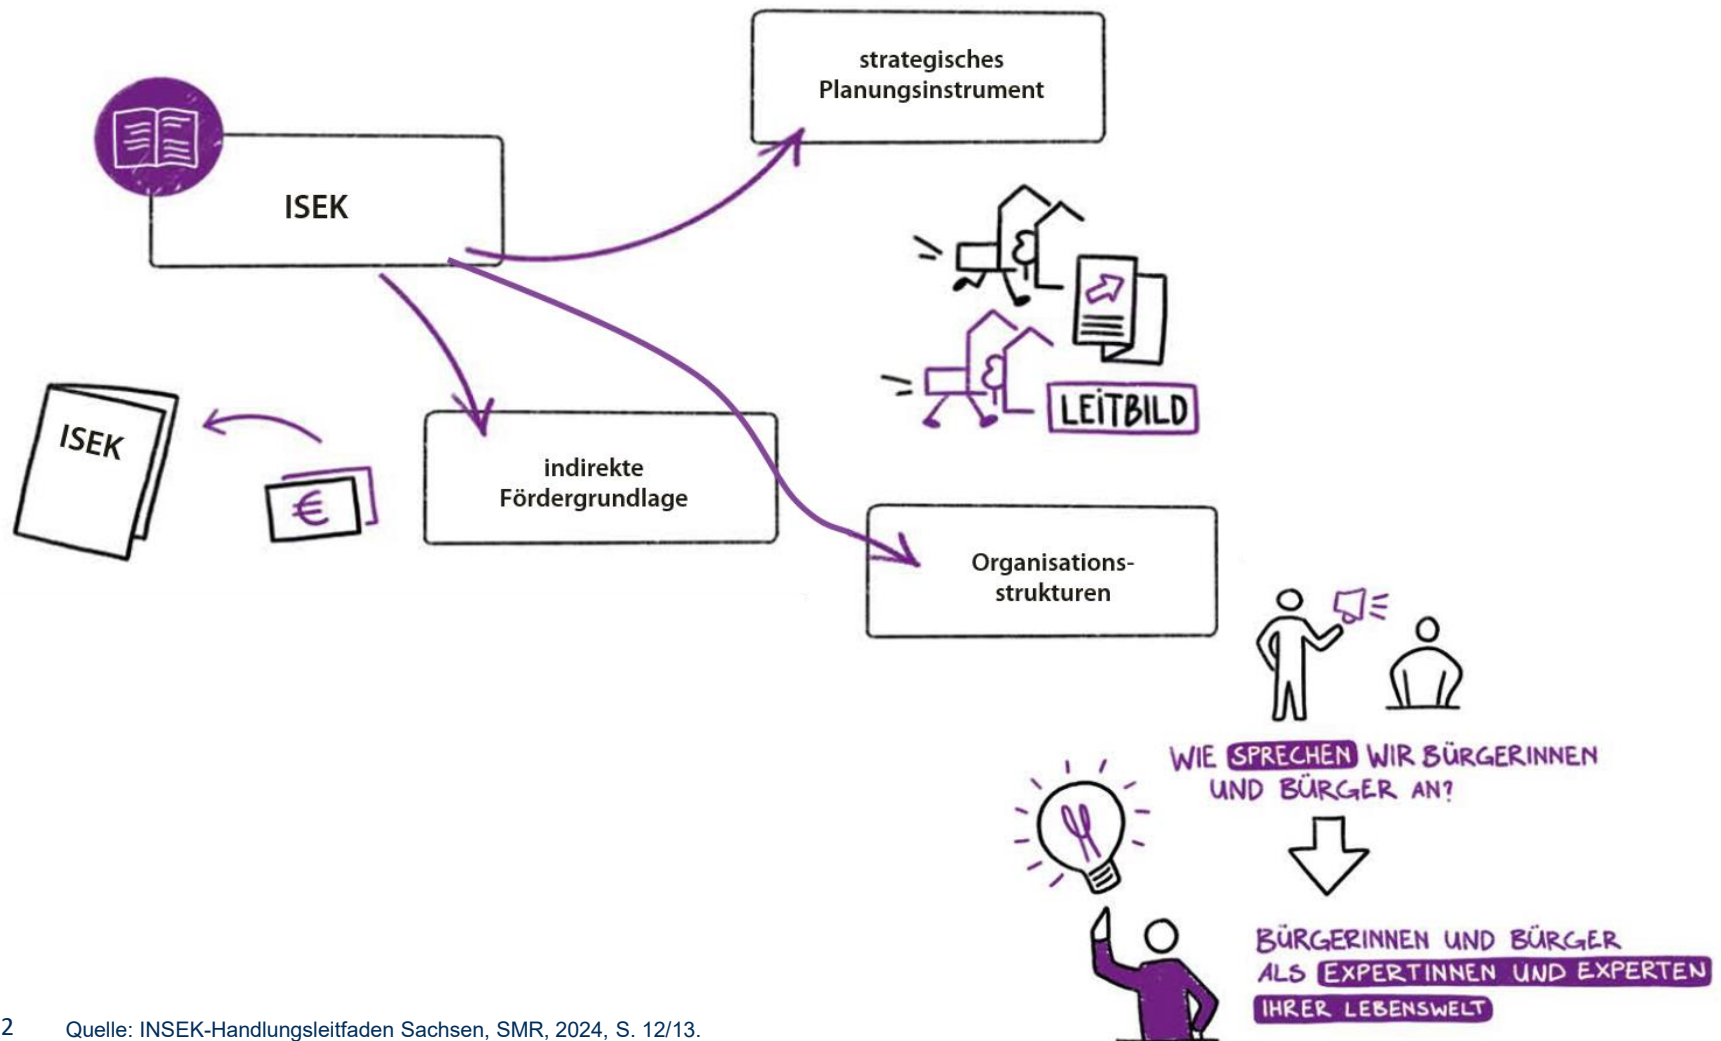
ISEK

strategisches Planungsinstrument

LEITBILD

ISEK

€

indirekte Fördergrundlage

Organisationsstrukturen

WIE SPRECHEN WIR BÜRGERINNEN UND BÜRGER AN?

BÜRGERINNEN UND BÜRGER ALS EXPERTINNEN UND EXPERTEN IHRER LEBENSWELT

2 Quelle: INSEK-Handlungsleitfaden Sachsen, SMR, 2024, S. 12/13.